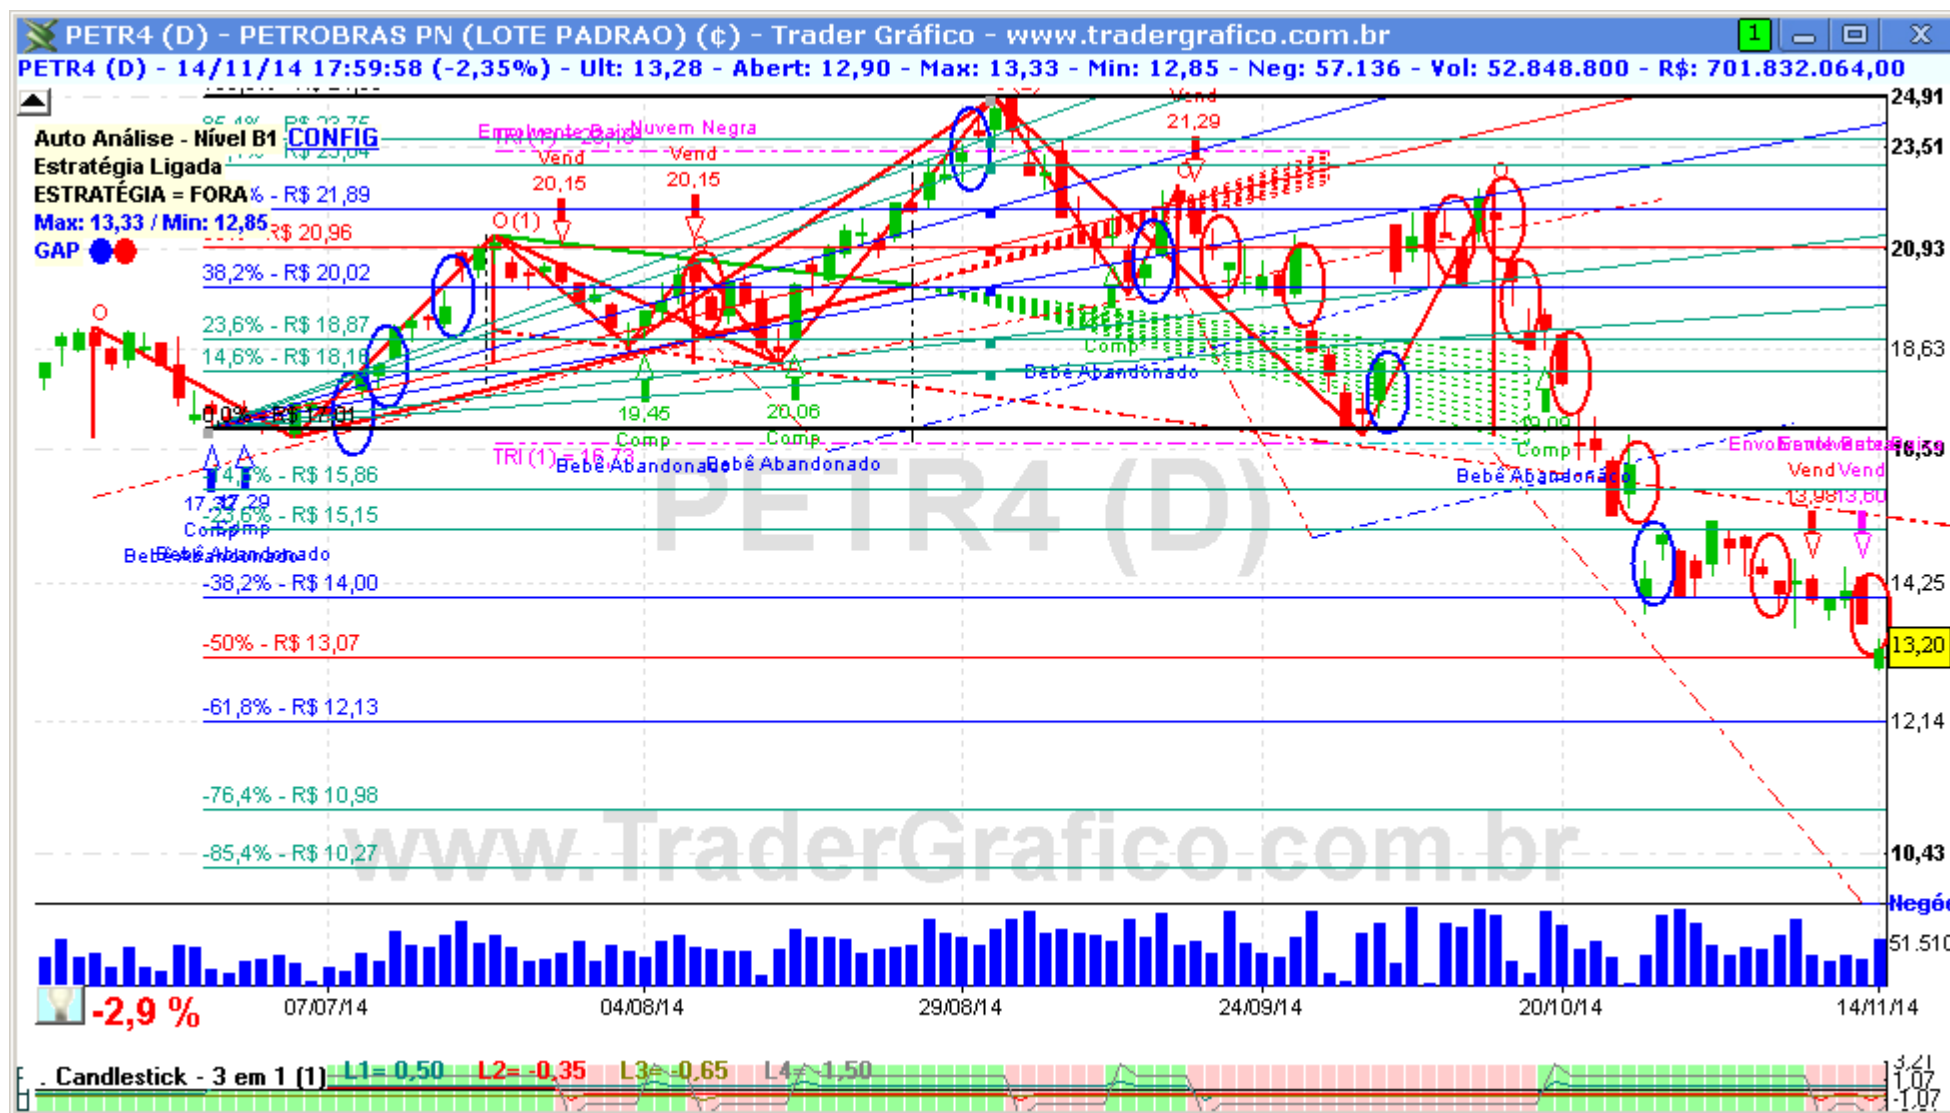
PETR4 (D) - PETROBRAS PN (LOTE PADRAO) (¢) - Trader Gráfico - www.tradergrafico.com.br

PETR4 (D) - 14/11/14 17:59:58 (-2,35%) - Ult: 13,28 - Abert: 12,90 - Max: 13,33 - Min: 12,85 - Neg: 57.136 - Vol: 52.848.800 - R$: 701.832.064,00

Auto Análise - Nível B1 CONFIG
Estratégia Ligada
ESTRATÉGIA = FORA
Max: 13,33 / Min: 12,85
GAP

R$ 21,89
R$ 20,96
38,2% - R$ 20,02
23,6% - R$ 18,87
14,6% - R$ 18,16
0,0% - R$ 17,01
-14,6% - R$ 15,86
-23,6% - R$ 15,15
-38,2% - R$ 14,00
-50% - R$ 13,07
-61,8% - R$ 12,13
-76,4% - R$ 10,98
-85,4% - R$ 10,27

Envolvente Baixa Nuvem Negra
Vend Vend
20,15 20,15
O (1)
Vend
21,29
19,45 20,06
Comp Comp
TRI (1) = 16,73
Bebê Abandonado Bebê Abandonado
17,37 17,29
Comp
Bebê Abandonado
Comp
Bebê Abandonado
Comp
Bebê Abandonado
Vend Vend
13,98 13,60

PETR4 (D)
www.TraderGrafico.com.br

24,91
23,51
20,93
18,63
16,59
14,25
13,20
12,14
10,43
Negóc
51.510

-2,9 %
07/07/14 04/08/14 29/08/14 24/09/14 20/10/14 14/11/14

Candlestick - 3 em 1 (1) L1= 0,50 L2= -0,35 L3= -0,65 L4= -1,50
3,21
1,07
-1,07